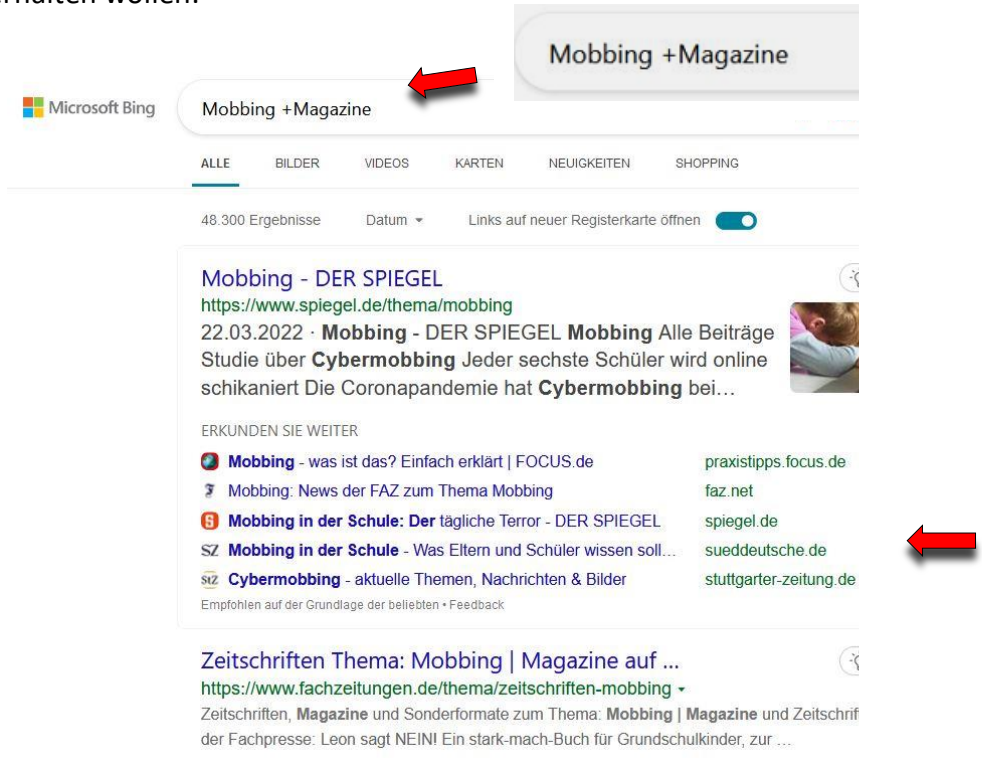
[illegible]rhalten wollen.

Mobbing +Magazine

Microsoft Bing

Mobbing +Magazine

ALLE BILDER VIDEOS KARTEN NEUIGKEITEN SHOPPING

48.300 Ergebnisse Datum Links auf neuer Registerkarte öffnen

Mobbing - DER SPIEGEL
https://www.spiegel.de/thema/mobbing
22.03.2022 · Mobbing - DER SPIEGEL Mobbing Alle Beiträge Studie über Cybermobbing Jeder sechste Schüler wird online schikaniert Die Coronapandemie hat Cybermobbing bei…

ERKUNDEN SIE WEITER

| | |
|---|---|
| Mobbing - was ist das? Einfach erklärt \| FOCUS.de | praxistipps.focus.de |
| Mobbing: News der FAZ zum Thema Mobbing | faz.net |
| Mobbing in der Schule: Der tägliche Terror - DER SPIEGEL | spiegel.de |
| SZ Mobbing in der Schule - Was Eltern und Schüler wissen soll… | sueddeutsche.de |
| StZ Cybermobbing - aktuelle Themen, Nachrichten & Bilder | stuttgarter-zeitung.de |

Empfohlen auf der Grundlage der beliebten • Feedback

Zeitschriften Thema: Mobbing | Magazine auf ...
https://www.fachzeitungen.de/thema/zeitschriften-mobbing
Zeitschriften, Magazine und Sonderformate zum Thema: Mobbing | Magazine und Zeitschrif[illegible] der Fachpresse: Leon sagt NEIN! Ein stark-mach-Buch für Grundschulkinder, zur …